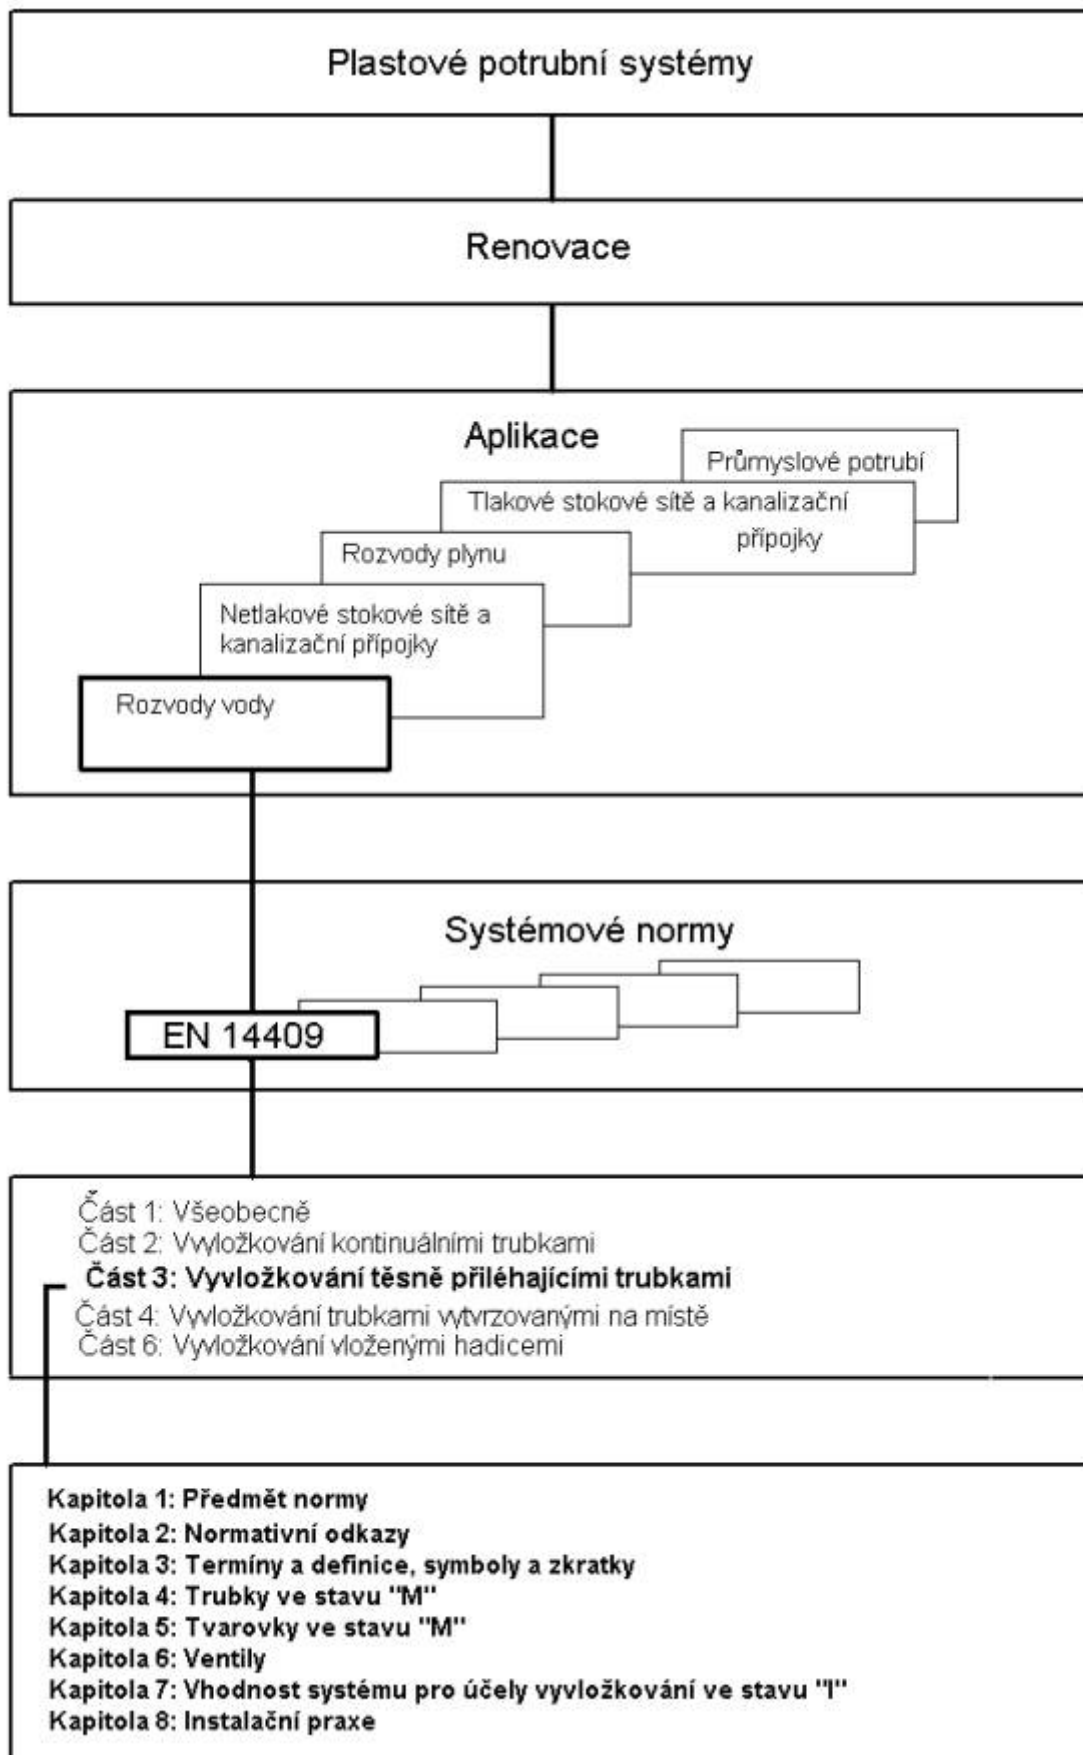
Plastové potrubní systémy

Renovace

Aplikace

Průmyslové potrubí

Tlakové stokové sítě a kanalizační přípojky

Rozvody plynu

Netlakové stokové sítě a kanalizační přípojky

Rozvody vody

Systémové normy

EN 14409

Část 1: Všeobecně
Část 2: Vyvložkování kontinuálními trubkami
Část 3: Vyvložkování těsně přiléhajícími trubkami
Část 4: Vyvložkování trubkami vytvrzovanými na místě
Část 6: Vyvložkování vloženými hadicemi

Kapitola 1: Předmět normy
Kapitola 2: Normativní odkazy
Kapitola 3: Termíny a definice, symboly a zkratky
Kapitola 4: Trubky ve stavu "M"
Kapitola 5: Tvarovky ve stavu "M"
Kapitola 6: Ventily
Kapitola 7: Vhodnost systému pro účely vyvložkování ve stavu "I"
Kapitola 8: Instalační praxe